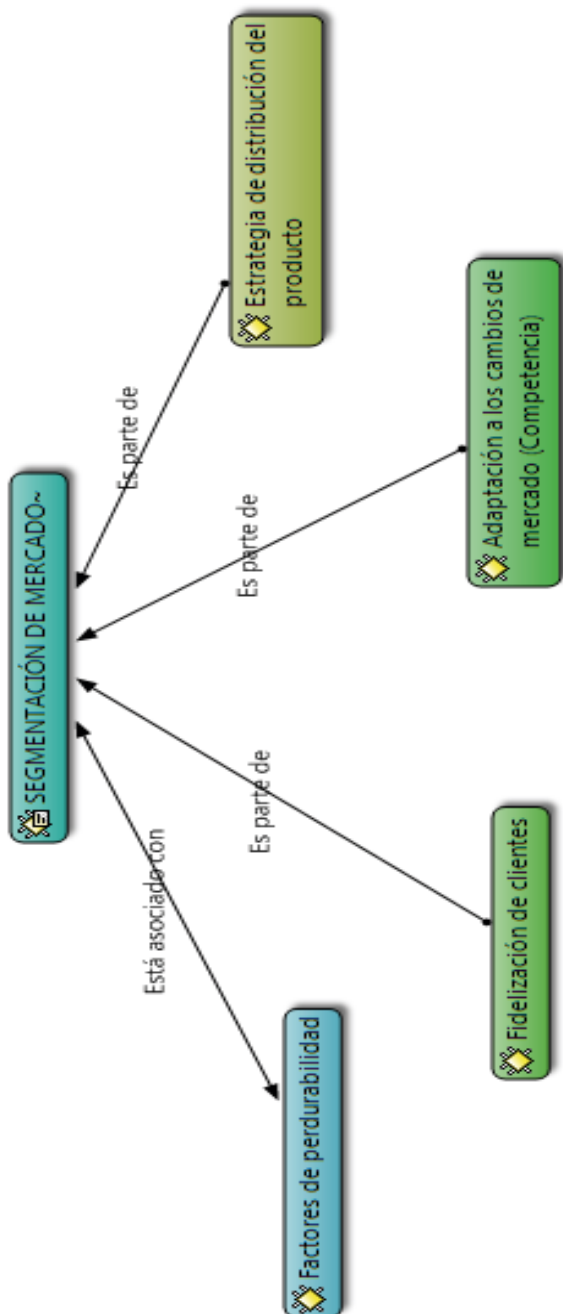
SEGMENTACIÓN DE MERCADO~

Estrategia de distribución del producto

Es parte de

Adaptación a los cambios de mercado (Competencia)

Es parte de

Fidelización de clientes

Es parte de

Factores de perdurabilidad

Está asociado con